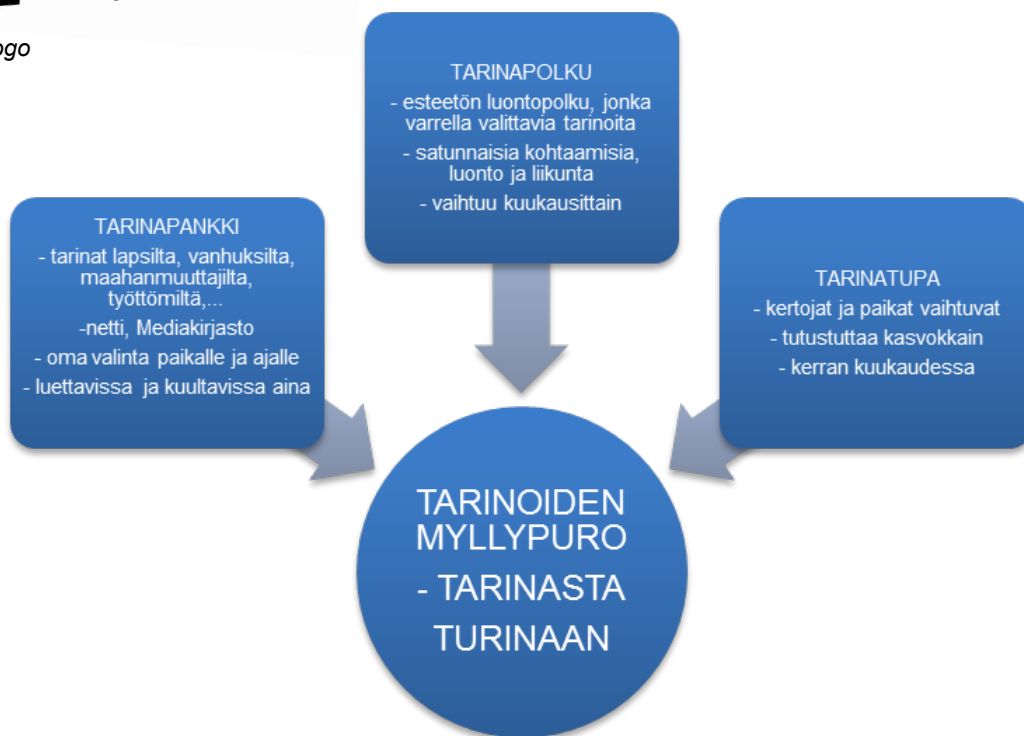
ogo

TARINAPOLKU
- esteetön luontopolku, jonka varrella valittavia tarinoita
- satunnaisia kohtaamisia, luonto ja liikunta
- vaihtuu kuukausittain

TARINAPANKKI
- tarinat lapsilta, vanhuksilta, maahanmuuttajilta, työttömiltä,...
-netti, Mediakirjasto
- oma valinta paikalle ja ajalle
- luettavissa ja kuultavissa aina

TARINATUPA
- kertojat ja paikat vaihtuvat
- tutustuttaa kasvokkain
- kerran kuukaudessa

TARINOIDEN MYLLYPURO
- TARINASTA TURINAAN